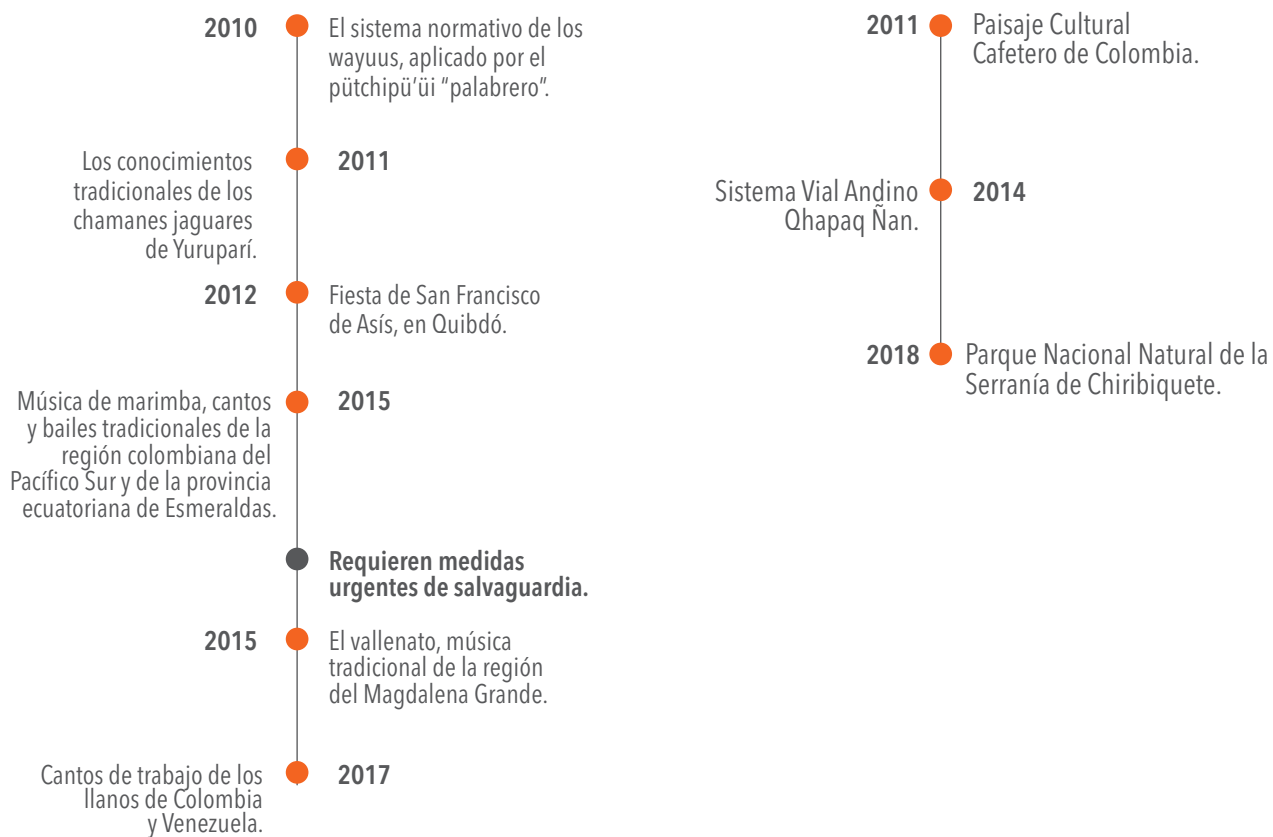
2010 El sistema normativo de los wayuus, aplicado por el pütchipü'üi "palabrero".

Los conocimientos tradicionales de los chamanes jaguares de Yuruparí. 2011

2012 Fiesta de San Francisco de Asís, en Quibdó.

Música de marimba, cantos y bailes tradicionales de la región colombiana del Pacífico Sur y de la provincia ecuatoriana de Esmeraldas. 2015

Requieren medidas urgentes de salvaguardia.

2015 El vallenato, música tradicional de la región del Magdalena Grande.

Cantos de trabajo de los llanos de Colombia y Venezuela. 2017

2011 Paisaje Cultural Cafetero de Colombia.

Sistema Vial Andino Qhapaq Ñan. 2014

2018 Parque Nacional Natural de la Serranía de Chiribiquete.